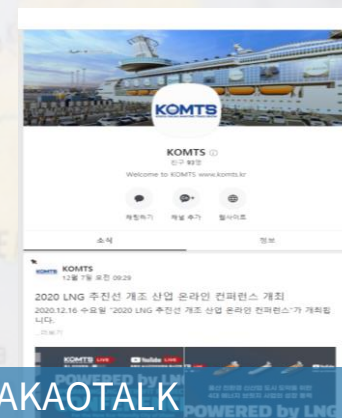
KOMTS

KOMTS ⓘ
친구 93명
Welcome to KOMTS www.komts.kr

채팅하기 채널 추가 웹사이트

소식 정보

KOMTS KOMTS
12월 7일 오전 09:29

2020 LNG 추진선 개조 산업 온라인 컨퍼런스 개최
2020.12.16 수요일 "2020 LNG 추진선 개조 산업 온라인 컨퍼런스"가 개최됩니다.
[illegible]

KOMTS LIVE YouTube LIVE
POWERED by LNG
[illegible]
POWERED by LNG

AKAOTALK